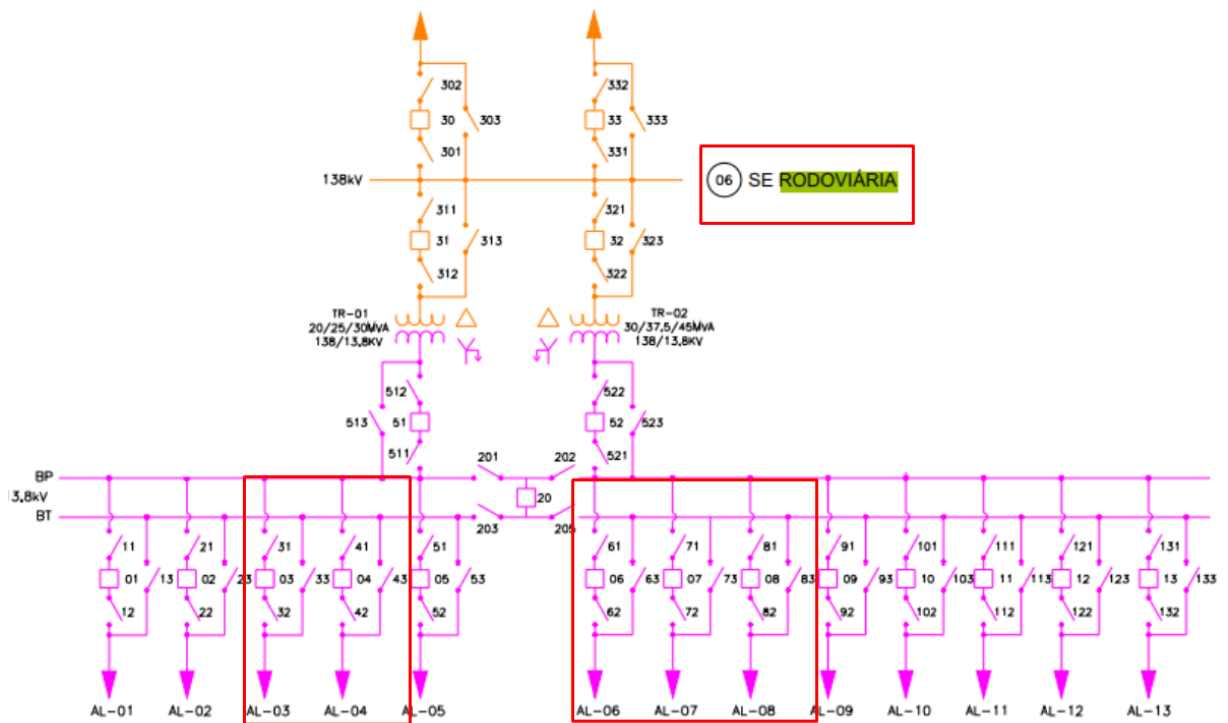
302
30
303
301
332
33
333
331
138kV
06 SE RODOVIÁRIA
311
31
313
312
321
32
323
322
TR-01
20/25/30MVA
138/13,8KV
TR-02
30/37,5/45MVA
138/13,8KV
512
513
51
511
522
52
523
521
201
202
20
203
205
BP
13,8kV
BT
11
01
13
12
21
02
23
22
31
03
33
32
41
04
43
42
51
05
53
52
61
06
63
62
71
07
73
72
81
08
83
82
91
09
93
92
101
10
103
102
111
11
113
112
121
12
123
122
131
13
133
132
AL-01
AL-02
AL-03
AL-04
AL-05
AL-06
AL-07
AL-08
AL-09
AL-10
AL-11
AL-12
AL-13